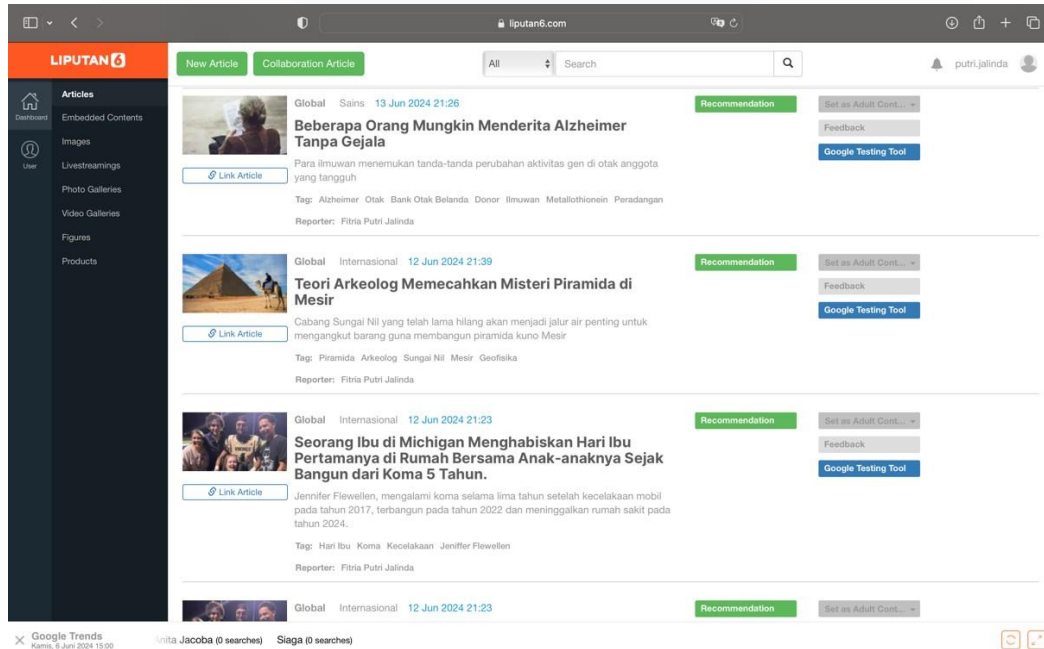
liputan6.com

LIPUTAN6

New Article Collaboration Article All Search

putri.jalinda

Dashboard
User

Articles
Embedded Contents
Images
Livestreamings
Photo Galleries
Video Galleries
Figures
Products

Global Sains 13 Jun 2024 21:26

Beberapa Orang Mungkin Menderita Alzheimer Tanpa Gejala

Para ilmuwan menemukan tanda-tanda perubahan aktivitas gen di otak anggota yang tangguh

Link Article

Tag: Alzheimer Otak Bank Otak Belanda Donor Ilmuwan Metallothionein Peradangan

Reporter: Fitria Putri Jalinda

Recommendation

Set as Adult Cont...
Feedback
Google Testing Tool

Global Internasional 12 Jun 2024 21:39

Teori Arkeolog Memecahkan Misteri Piramida di Mesir

Cabang Sungai Nil yang telah lama hilang akan menjadi jalur air penting untuk mengangkut barang guna membangun piramida kuno Mesir

Link Article

Tag: Piramida Arkeolog Sungai Nil Mesir Geofisika

Reporter: Fitria Putri Jalinda

Recommendation

Set as Adult Cont...
Feedback
Google Testing Tool

Global Internasional 12 Jun 2024 21:23

Seorang Ibu di Michigan Menghabiskan Hari Ibu Pertamanya di Rumah Bersama Anak-anaknya Sejak Bangun dari Koma 5 Tahun.

Jennifer Flewellen, mengalami koma selama lima tahun setelah kecelakaan mobil pada tahun 2017, terbangun pada tahun 2022 dan meninggalkan rumah sakit pada tahun 2024.

Link Article

Tag: Hari Ibu Koma Kecelakaan Jeniffer Flewellen

Reporter: Fitria Putri Jalinda

Recommendation

Set as Adult Cont...
Feedback
Google Testing Tool

Global Internasional 12 Jun 2024 21:23

Recommendation

Set as Adult Cont...

Google Trends
Kamis, 6 Juni 2024 15:00

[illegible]ita Jacoba (0 searches) Siaga (0 searches)